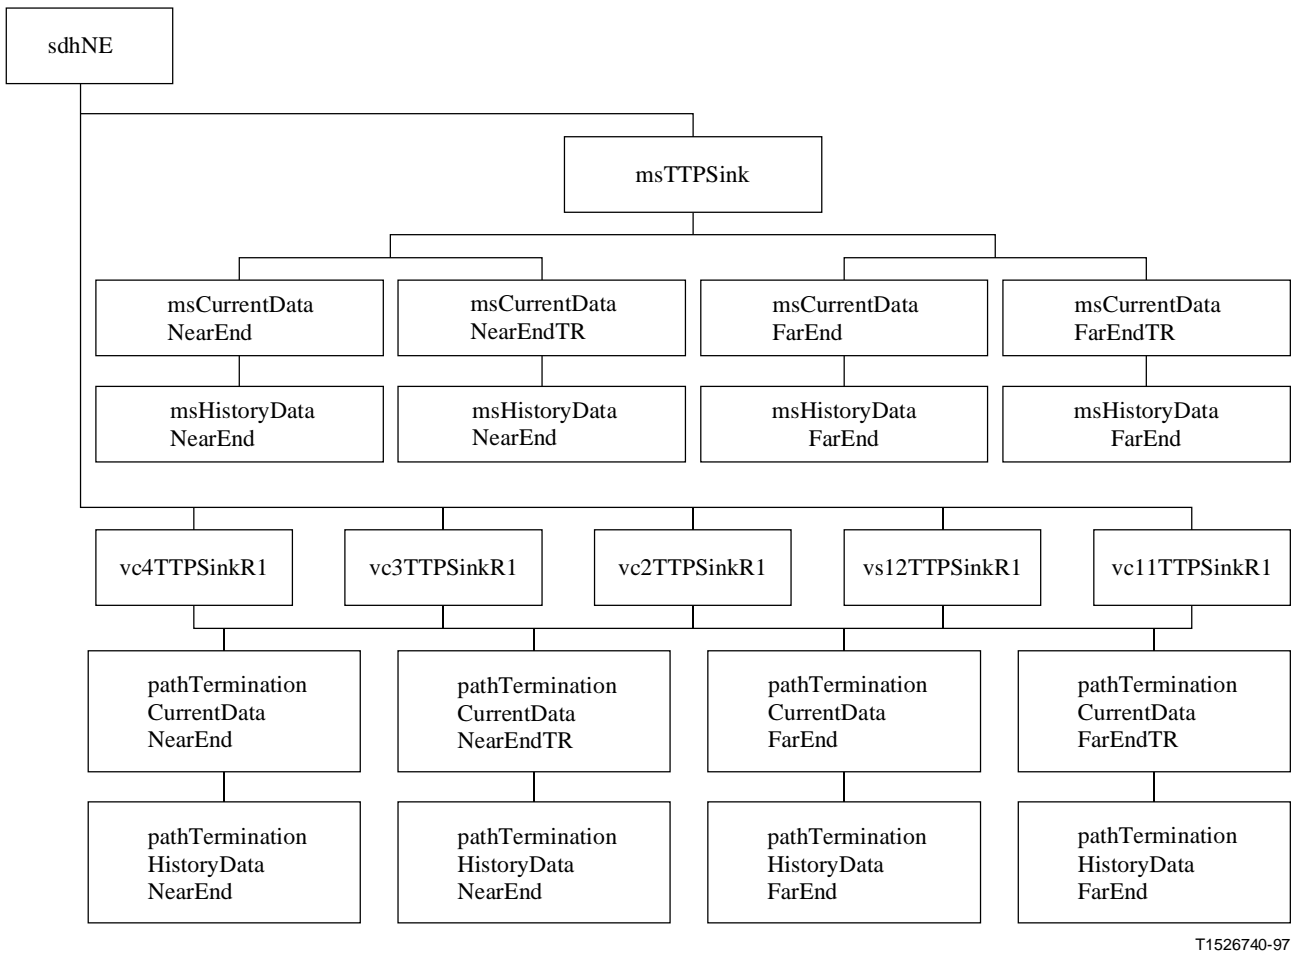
sdhNE

msTTPSink

msCurrentData NearEnd

msCurrentData NearEndTR

msCurrentData FarEnd

msCurrentData FarEndTR

msHistoryData NearEnd

msHistoryData NearEnd

msHistoryData FarEnd

msHistoryData FarEnd

vc4TTPSinkR1

vc3TTPSinkR1

vc2TTPSinkR1

vs12TTPSinkR1

vc11TTPSinkR1

pathTermination CurrentData NearEnd

pathTermination CurrentData NearEndTR

pathTermination CurrentData FarEnd

pathTermination CurrentData FarEndTR

pathTermination HistoryData NearEnd

pathTermination HistoryData NearEnd

pathTermination HistoryData FarEnd

pathTermination HistoryData FarEnd

T1526740-97